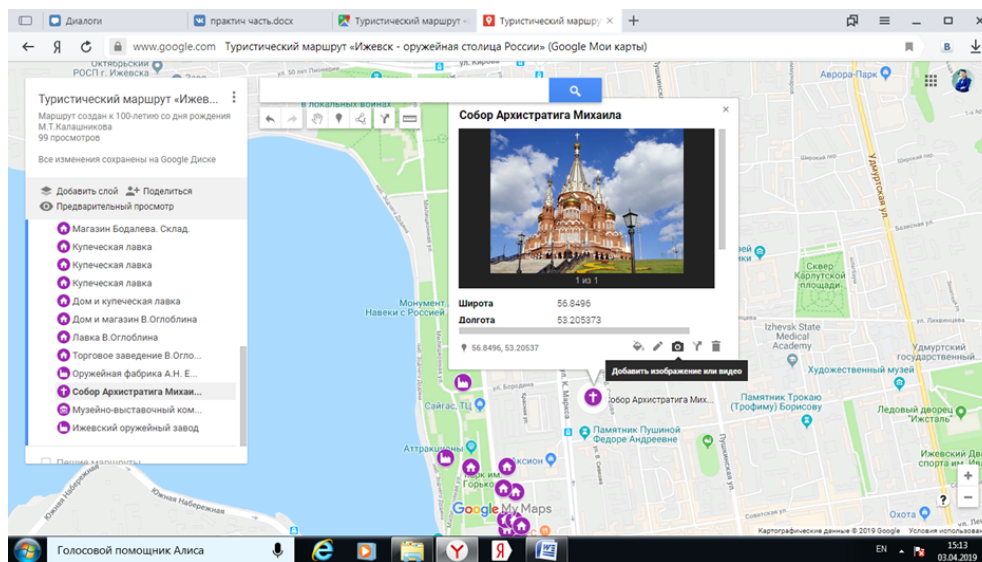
Диалоги | практич часть.docx | Туристический маршрут | Туристический маршру ×

www.google.com Туристический маршрут «Ижевск - оружейная столица России» (Google Мои карты)

Туристический маршрут «Ижев...

Маршрут создан к 100-летию со дня рождения М.Т.Калашникова
99 просмотров

Все изменения сохранены на Google Диске

Добавить слой
Поделиться
Предварительный просмотр

Магазин Бодалева. Склад.
Купеческая лавка
Купеческая лавка
Купеческая лавка
Дом и купеческая лавка
Дом и магазин В.Оглоблина
Лавка В.Оглоблина
Торговое заведение В.Огло...
Оружейная фабрика А.Н. Е...
Собор Архистратига Михаи...
Музейно-выставочный ком...
Ижевский оружейный завод

Собор Архистратига Михаила

1 из 1

| Широта | 56.8496 |
|---|---|
| Долгота | 53.205373 |

56.8496, 53.20537

Добавить изображение или видео

Собор Архистратига Мих...

Монумент Навеки с Россией
Аврора-Парк
Удмуртская ул.
Сквер Карлутской площади
Izhevsk State Medical Academy
Удмуртский государственный
Художественный музей
Памятник Трокаю (Трофиму) Борисову
Ледовый дворец «Ижсталь»
Памятник Пушкиной Федоре Андреевне
Сайгас, ТЦ
Аттракционы
Аксион
Горько
Пушкинская ул.
Южная Набережная
Ижевский Дворец спорта
Google My Maps
Картографические данные © 2019 Google Условия использования

Голосовой помощник Алиса
EN 15:13 03.04.2019